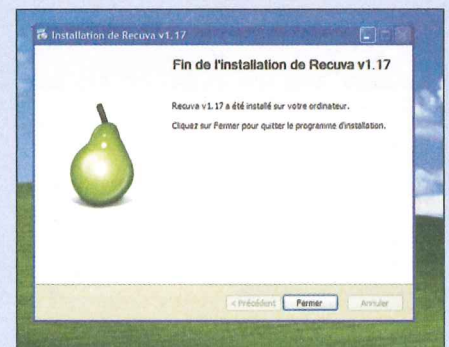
Installation de Recuva v1.17

Fin de l'installation de Recuva v1.17

Recuva v1.17 a été installé sur votre ordinateur.

Cliquez sur Fermer pour quitter le programme d'installation.

< Précédent
Fermer
Annuler